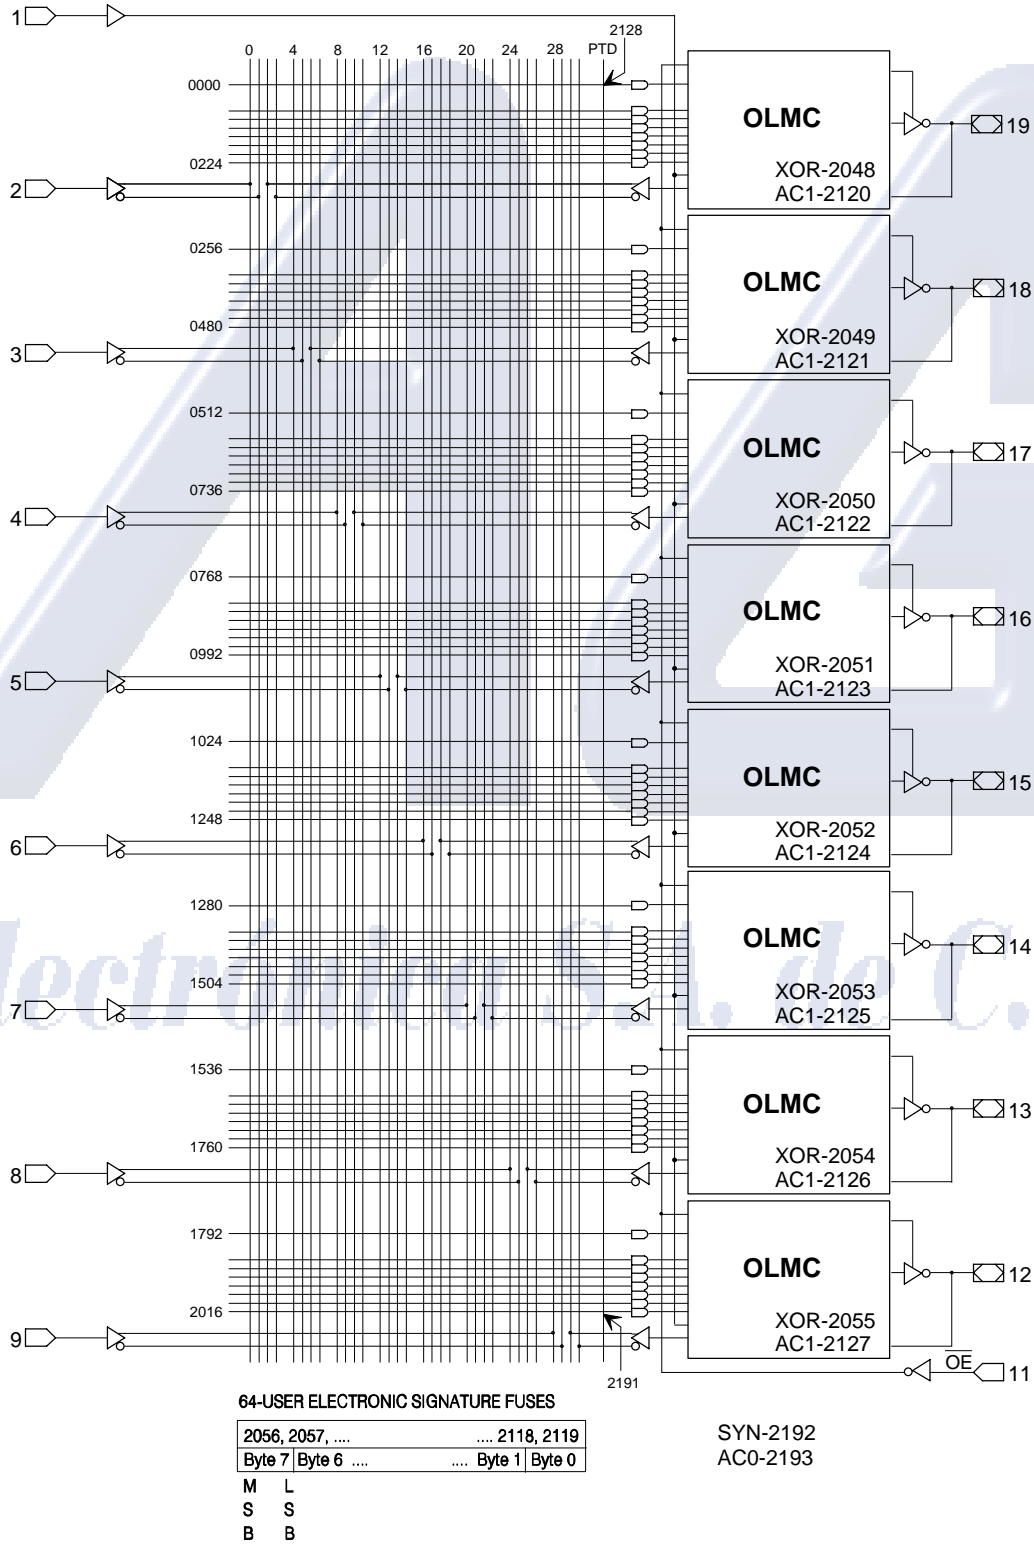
1
0 4 8 12 16 20 24 28 PTD
2128
0000
OLMC
XOR-2048
AC1-2120
19
0224
2
0256
OLMC
XOR-2049
AC1-2121
18
0480
3
0512
OLMC
XOR-2050
AC1-2122
17
0736
4
0768
OLMC
XOR-2051
AC1-2123
16
0992
5
1024
OLMC
XOR-2052
AC1-2124
15
1248
6
1280
OLMC
XOR-2053
AC1-2125
14
1504
7
1536
OLMC
XOR-2054
AC1-2126
13
1760
8
1792
OLMC
XOR-2055
AC1-2127
12
2016
9
2191
$\overline{OE}$
11

64-USER ELECTRONIC SIGNATURE FUSES

| 2056, 2057, .... | | .... 2118, 2119 | |
|---|---|---|---|
| Byte 7 | Byte 6 .... | .... Byte 1 | Byte 0 |

M L
S S
B B

SYN-2192
AC0-2193